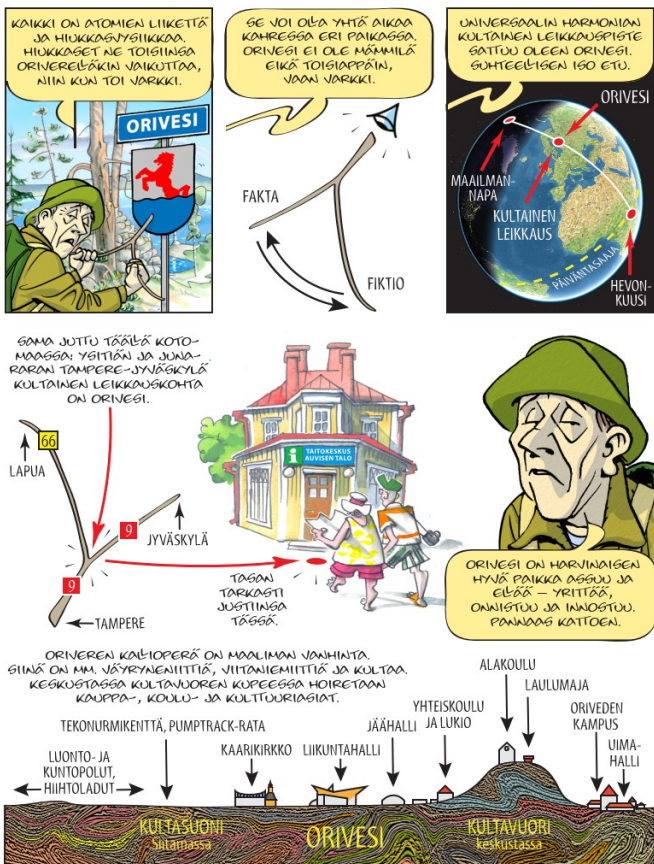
KAIKKI ON ATOMIEN LIIKETTÄ JA HIUKKASVYSIIKKAA. HIUKKASET NE TOISIINSA ORIVERELÄKIN VAIKUTTAA, NIIN KUN TOI VARKKI.

ORIVESI

SE VOI OLLA YHTÄ AIKAA KAHRESSA ERI PAIKASSA. ORIVESI EI OLE MÄMMILÄ EIKÄ TOISIAPPÄIN, VAAN VARKKI.

FAKTA

FIKTIO

UNIVERSAALIN HARMONIAN KULTAINEN LEIKKAUSPISTE SATTUU OLEEN ORIVESI. SUHTEELLISEN ISO ETU.

ORIVESI

MAAILMAN-NAPA

KULTAINEN LEIKKAUS

PÄIVÄNTASAAJA

HEVON-KUUSI

SAMA JUTTU TÄÄLLÄ KOTOMAASSA: YSITIÄN JA JUNARARAN TAMPERE–JYVÄSKYLÄ KULTAINEN LEIKKAUSKOHTA ON ORIVESI.

66

LAPUA

9

JYVÄSKYLÄ

9

TAMPERE

TASAN TARKASTI JUSTIINSA TÄSSÄ.

TAITOKESKUS AUVISEN TALO

ORIVESI ON HARVINAISEN HYVÄ PAIKKA ASSUU JA ELÄÄ – YRITTÄÄ, ONNISTUU JA INNOSTUU. PANNAAS KATTOEN.

ORIVEREN KALLIOPERÄ ON MAAILMAN VANHINTA. SIINÄ ON MM. VÄYRYNENIITTIÄ, VIITANIEMIITTIÄ JA KULTAA. KESKUSTASSA KULTAVUOREN KUPEESSA HOIRETAAN KAUPPA-, KOULU- JA KULTTUURIASIAT.

TEKONURMIKENTTÄ, PUMPTRACK-RATA

LUONTO- JA KUNTOPOLUT, HIIHTOLADUT

KAARIKIRKKO

LIIKUNTAHALLI

JÄÄHALLI

YHTEISKOULU JA LUKIO

ALAKOULU

LAULUMAJA

ORIVEDEN KAMPUS

UIMA-HALLI

KULTASUONI Siltamassa

ORIVESI

KULTAVUORI keskustassa